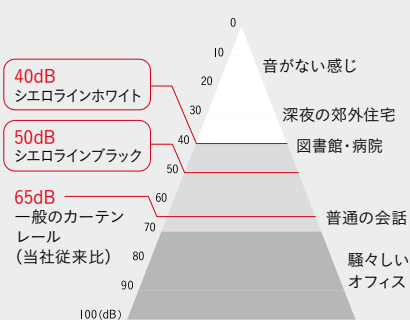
0
10
20
30
40
50
60
70
80
90
100(dB)

音がない感じ

深夜の郊外住宅

図書館・病院

普通の会話

騒々しいオフィス

40dB
シエロラインホワイト

50dB
シエロラインブラック

65dB
一般のカーテンレール
(当社従来比)